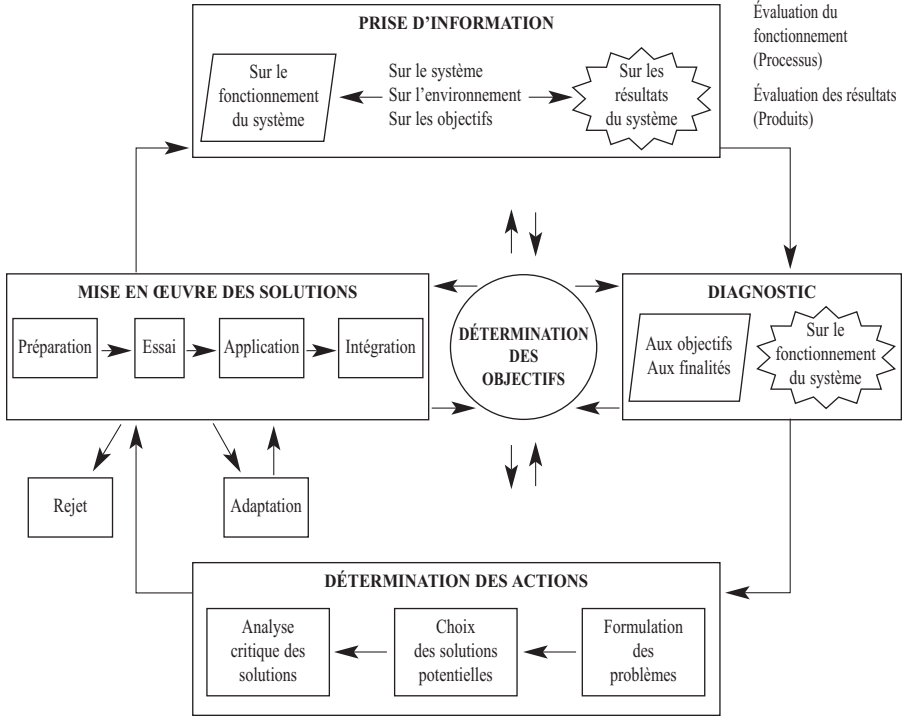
PRISE D'INFORMATION

Sur le fonctionnement du système

Sur le système
Sur l'environnement
Sur les objectifs

Sur les résultats du système

Évaluation du fonctionnement (Processus)

Évaluation des résultats (Produits)

MISE EN ŒUVRE DES SOLUTIONS

Préparation

Essai

Application

Intégration

DÉTERMINATION DES OBJECTIFS

DIAGNOSTIC

Aux objectifs
Aux finalités

Sur le fonctionnement du système

Rejet

Adaptation

DÉTERMINATION DES ACTIONS

Analyse critique des solutions

Choix des solutions potentielles

Formulation des problèmes